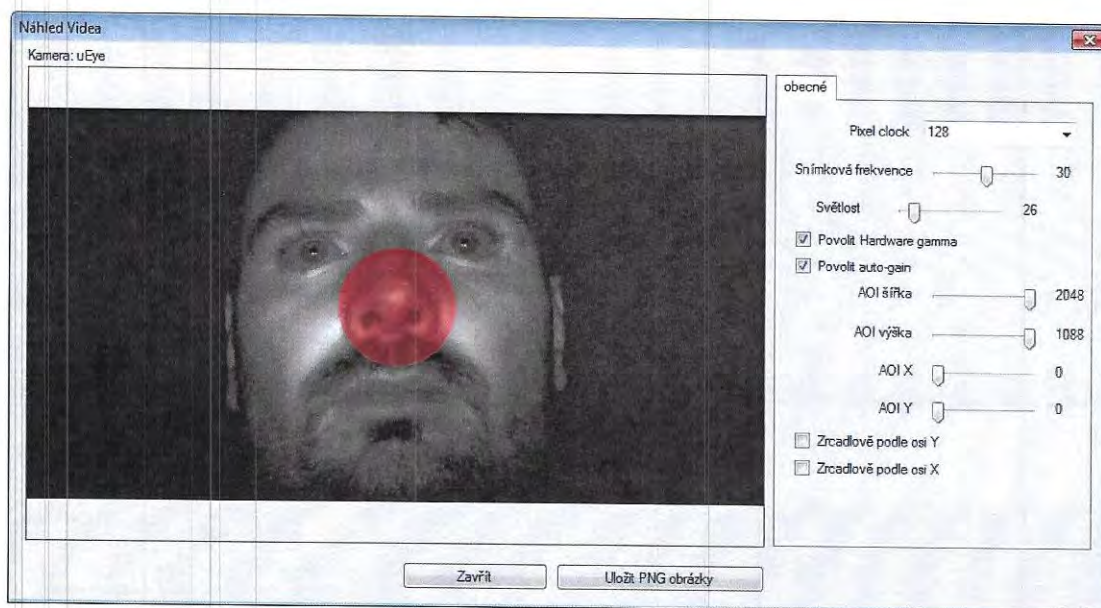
Náhled Videa
Kamera: uEye

obecné
Pixel clock 128
Snímková frekvence 30
Světlost 26
Povolit Hardware gamma
Povolit auto-gain
AOI šířka 2048
AOI výška 1088
AOI X 0
AOI Y 0
Zrcadlově podle osi Y
Zrcadlově podle osi X

Zavřít
Uložit PNG obrázky